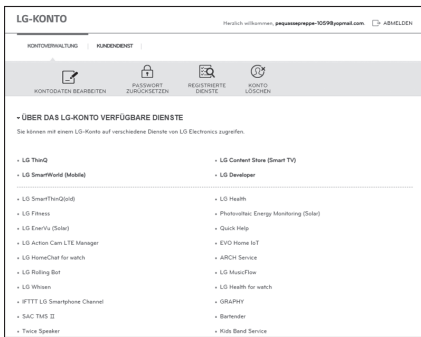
LG-KONTO

Herzlich willkommen, pequasseppe-1059@yopmail.com | ABMELDEN

KONTOVERWALTUNG | KUNDENDIENST

KONTODATEN BEARBEITEN

PASSWORT ZURÜCKSETZEN

REGISTRIERTE DIENSTE

KONTO LÖSCHEN

ÜBER DAS LG-KONTO VERFÜGBARE DIENSTE

Sie können mit einem LG-Konto auf verschiedene Dienste von LG Electronics zugreifen.

- LG ThinQ
- LG Content Store (Smart TV)
- LG SmartWorld (Mobile)
- LG Developer

- LG SmartThinQ(old)
- LG Health
- LG Fitness
- Photovoltaic Energy Monitoring (Solar)
- LG EnerVu (Solar)
- Quick Help
- LG Action Cam LTE Manager
- EVO Home IoT
- LG HomeChat for watch
- ARCH Service
- LG Rolling Bot
- LG MusicFlow
- LG Whisen
- LG Health for watch
- IFTTT LG Smartphone Channel
- GRAPHY
- SAC TMS II
- Bartender
- Twice Speaker
- Kids Band Service